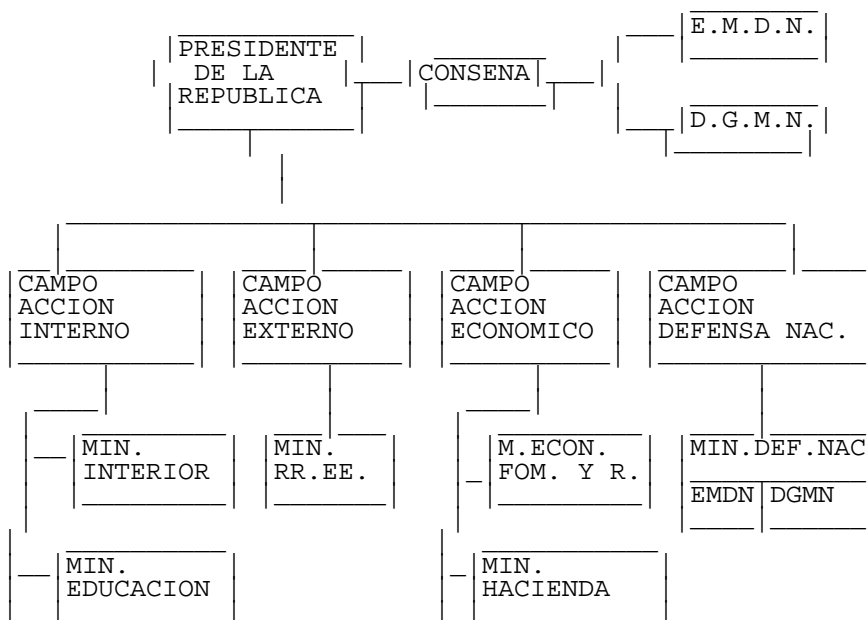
PRESIDENTE DE LA REPUBLICA

CONSENA

E.M.D.N.

D.G.M.N.

CAMPO ACCION INTERNO

CAMPO ACCION EXTERNO

CAMPO ACCION ECONOMICO

CAMPO ACCION DEFENSA NAC.

MIN. INTERIOR

MIN. EDUCACION

MIN. RR.EE.

M.ECON. FOM. Y R.

MIN. HACIENDA

MIN.DEF.NAC

EMDN

DGMN